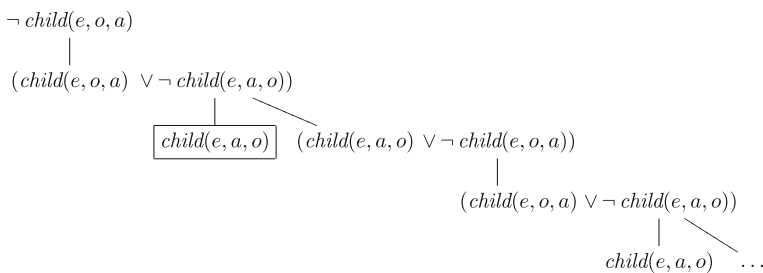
$\neg\, child(e, o, a)$

$(child(e, o, a) \;\vee \neg\, child(e, a, o))$

$child(e, a, o)$

$(child(e, a, o) \;\vee \neg\, child(e, o, a))$

$(child(e, o, a) \;\vee \neg\, child(e, a, o))$

$child(e, a, o)$

$\ldots$